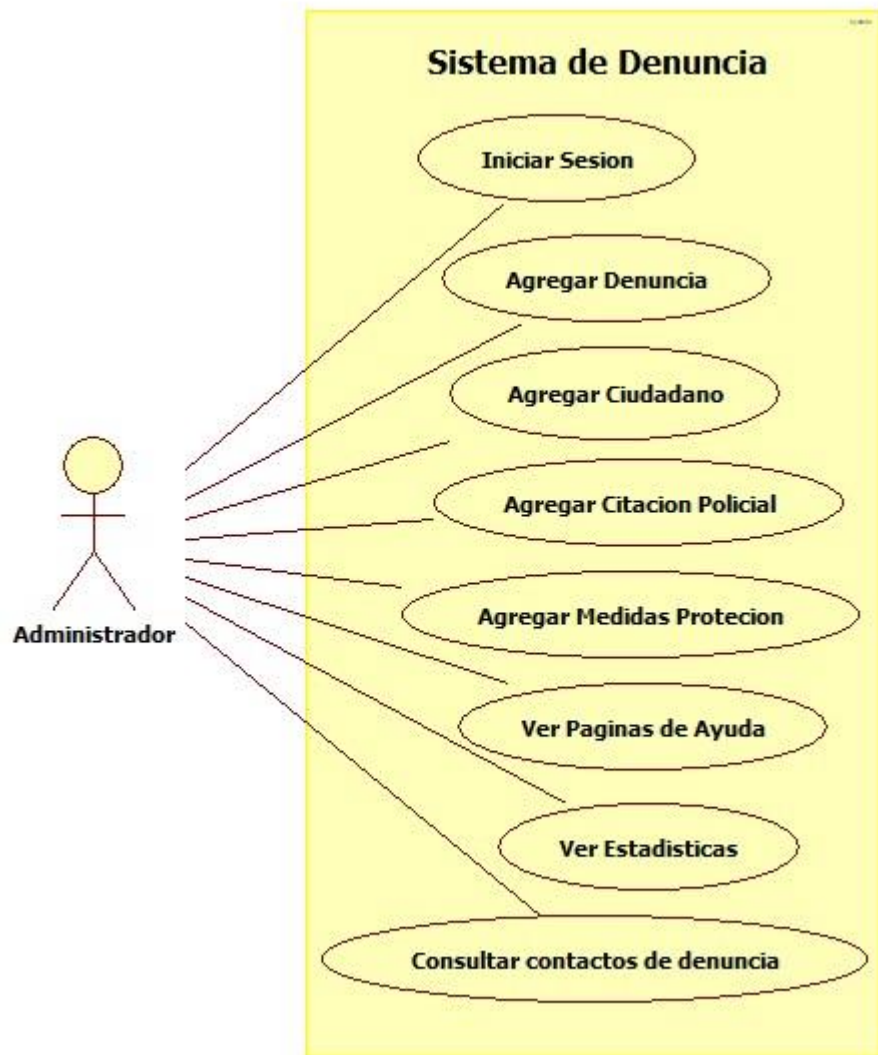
Sistema de Denuncia

Iniciar Sesion

Agregar Denuncia

Agregar Ciudadano

Agregar Citacion Policial

Agregar Medidas Protecion

Ver Paginas de Ayuda

Ver Estadisticas

Consultar contactos de denuncia

Administrador